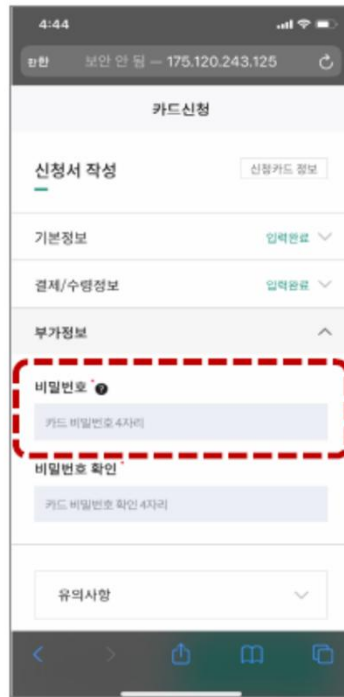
4:44

가가 보안 안 됨 — 175.120.243.125

카드신청

신청서 작성

신청카드 정보

기본정보

입력완료

결제/수령정보

입력완료

부가정보

비밀번호*

카드 비밀번호 4자리

비밀번호 확인*

카드 비밀번호 확인 4자리

유의사항